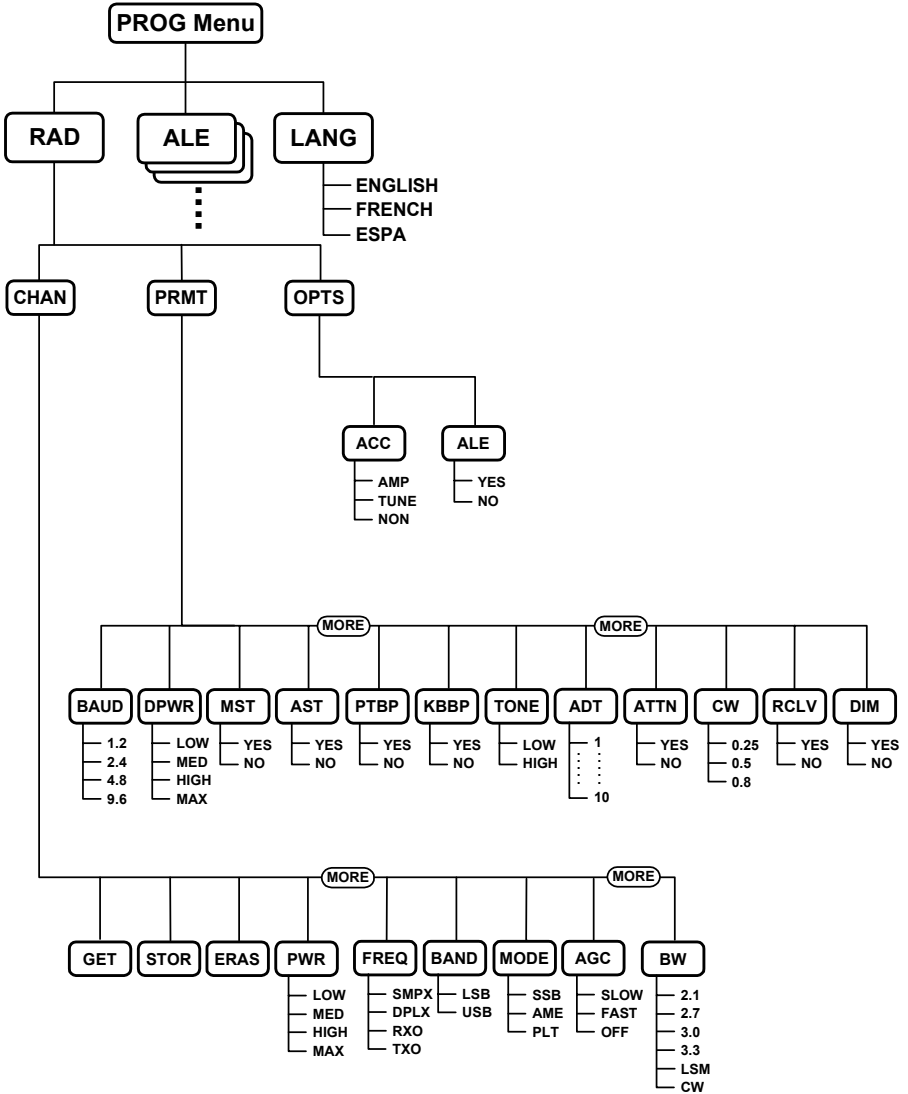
PROG Menu

RAD

ALE

LANG
ENGLISH
FRENCH
ESPA

CHAN

PRMT

OPTS

ACC
AMP
TUNE
NON

ALE
YES
NO

MORE

MORE

BAUD
1.2
2.4
4.8
9.6

DPWR
LOW
MED
HIGH
MAX

MST
YES
NO

AST
YES
NO

PTBP
YES
NO

KBBP
YES
NO

TONE
LOW
HIGH

ADT
1
10

ATTN
YES
NO

CW
0.25
0.5
0.8

RCLV
YES
NO

DIM
YES
NO

MORE

MORE

GET

STOR

ERAS

PWR
LOW
MED
HIGH
MAX

FREQ
SMPX
DPLX
RXO
TXO

BAND
LSB
USB

MODE
SSB
AME
PLT

AGC
SLOW
FAST
OFF

BW
2.1
2.7
3.0
3.3
LSM
CW